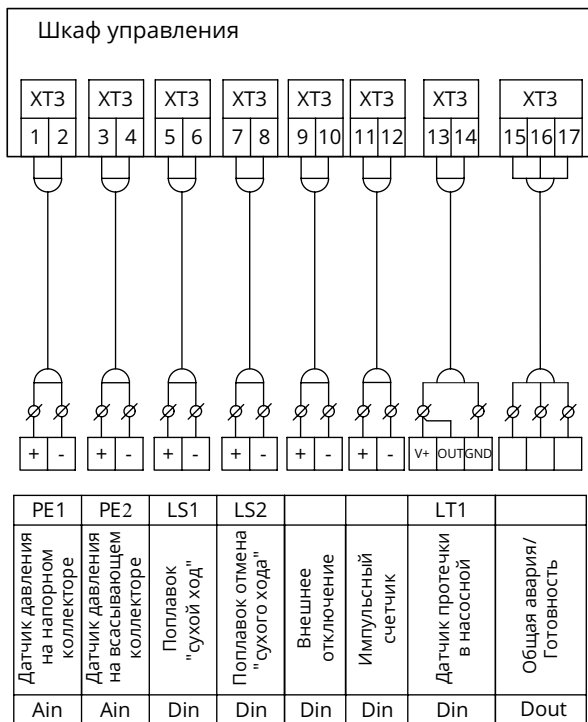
Шкаф управления

XT3 1 2 | XT3 3 4 | XT3 5 6 | XT3 7 8 | XT3 9 10 | XT3 11 12 | XT3 13 14 | XT3 15 16 17

+ - | + - | + - | + - | + - | + - | V+ OUT GND

| PE1 | PE2 | LS1 | LS2 | | | LT1 | |
|---|---|---|---|---|---|---|---|
| Датчик давления на напорном коллекторе | Датчик давления на всасывающем коллекторе | Поплавок "сухой ход" | Поплавок отмена "сухого хода" | Внешнее отключение | Импульсный счетчик | Датчик протечки в насосной | Общая авария/ Готовность |
| Ain | Ain | Din | Din | Din | Din | Din | Dout |